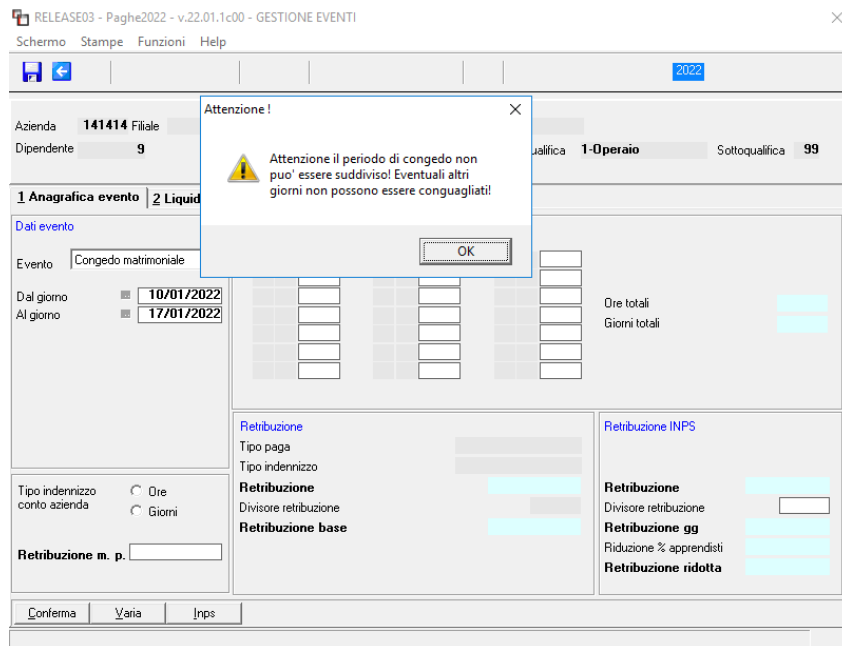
RELEASE03 - Paghe2022 - v.22.01.1c00 - GESTIONE EVENTI

Schermo Stampe Funzioni Help

2022

Azienda 141414 Filiale

Dipendente 9

ualifica 1-Operaio

Sottoqualifica 99

1 Anagrafica evento 2 Liquid

Dati evento

Evento Congedo matrimoniale

Dal giorno 10/01/2022

Al giorno 17/01/2022

Attenzione !

Attenzione il periodo di congedo non puo' essere suddiviso! Eventuali altri giorni non possono essere conguagliati!

OK

Ore totali

Giorni totali

Retribuzione

Tipo paga

Tipo indennizzo

Retribuzione

Divisore retribuzione

Retribuzione base

Retribuzione INPS

Retribuzione

Divisore retribuzione

Retribuzione gg

Riduzione % apprendisti

Retribuzione ridotta

Tipo indennizzo conto azienda

Ore

Giorni

Retribuzione m. p.

Conferma

Varia

Inps